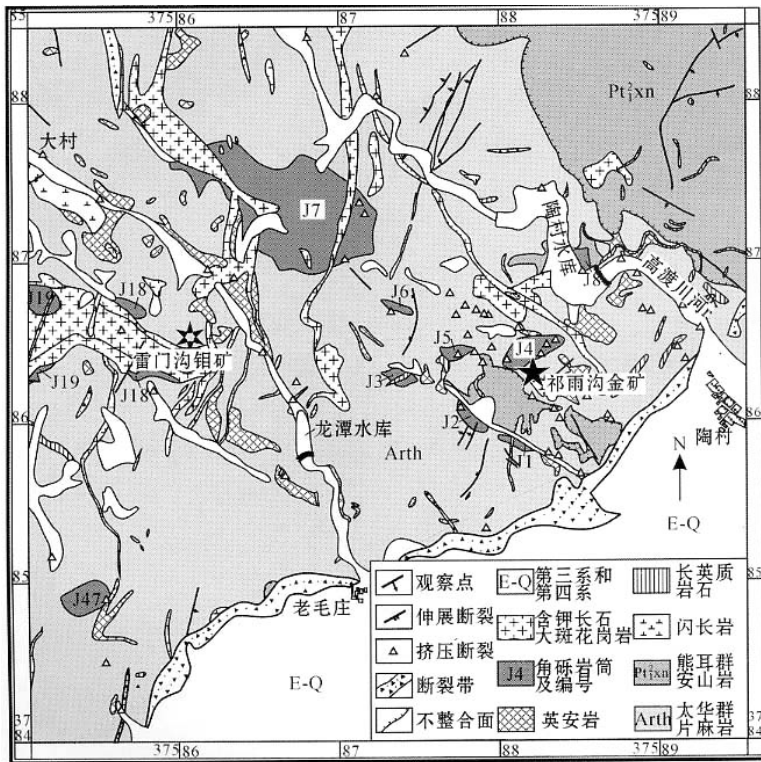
375|86 87 88 375|89

88 87 86 85 37|84

$Pt_1^2xn$

大村

J7

瞳子水库

高渡川河

J8

J19

J18

J6

雷门沟钼矿

J5

J4

J3

祁雨沟金矿

J19

J18

J2

龙潭水库

Arth

J1

陶村

N

E-Q

J47

老毛庄

E-Q

观察点

伸展断裂

挤压断裂

断裂带

不整合面

E-Q 第三系和第四系

含钾长石大斑花岗岩

J4 角砾岩筒及编号

英安岩

长英质岩石

闪长岩

$Pt_1^2xn$ 熊耳群安山岩

Arth 太华群片麻岩

375|86 87 88 375|89